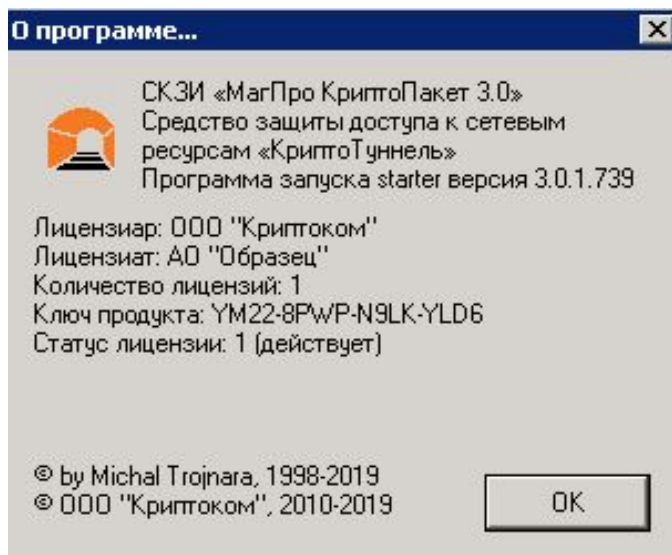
О программе...

СКЗИ «МагПро КриптоПакет 3.0»
Средство защиты доступа к сетевым ресурсам «КриптоТуннель»
Программа запуска starter версия 3.0.1.739

Лицензиар: ООО "Криптоком"
Лицензиат: АО "Образец"
Количество лицензий: 1
Ключ продукта: YM22-8PWP-N9LK-YLD6
Статус лицензии: 1 (действует)

© by Michal Trojnara, 1998-2019
© ООО "Криптоком", 2010-2019

OK